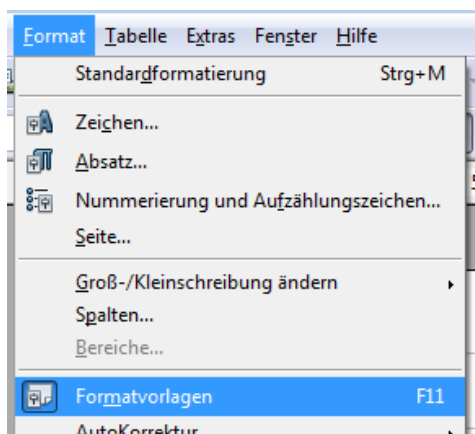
Format Tabelle Extras Fenster Hilfe

Standardformatierung Strg+M

Zeichen...

Absatz...

Nummerierung und Aufzählungszeichen...

Seite...

Groß-/Kleinschreibung ändern

Spalten...

Bereiche...

Formatvorlagen F11

AutoKorrektur